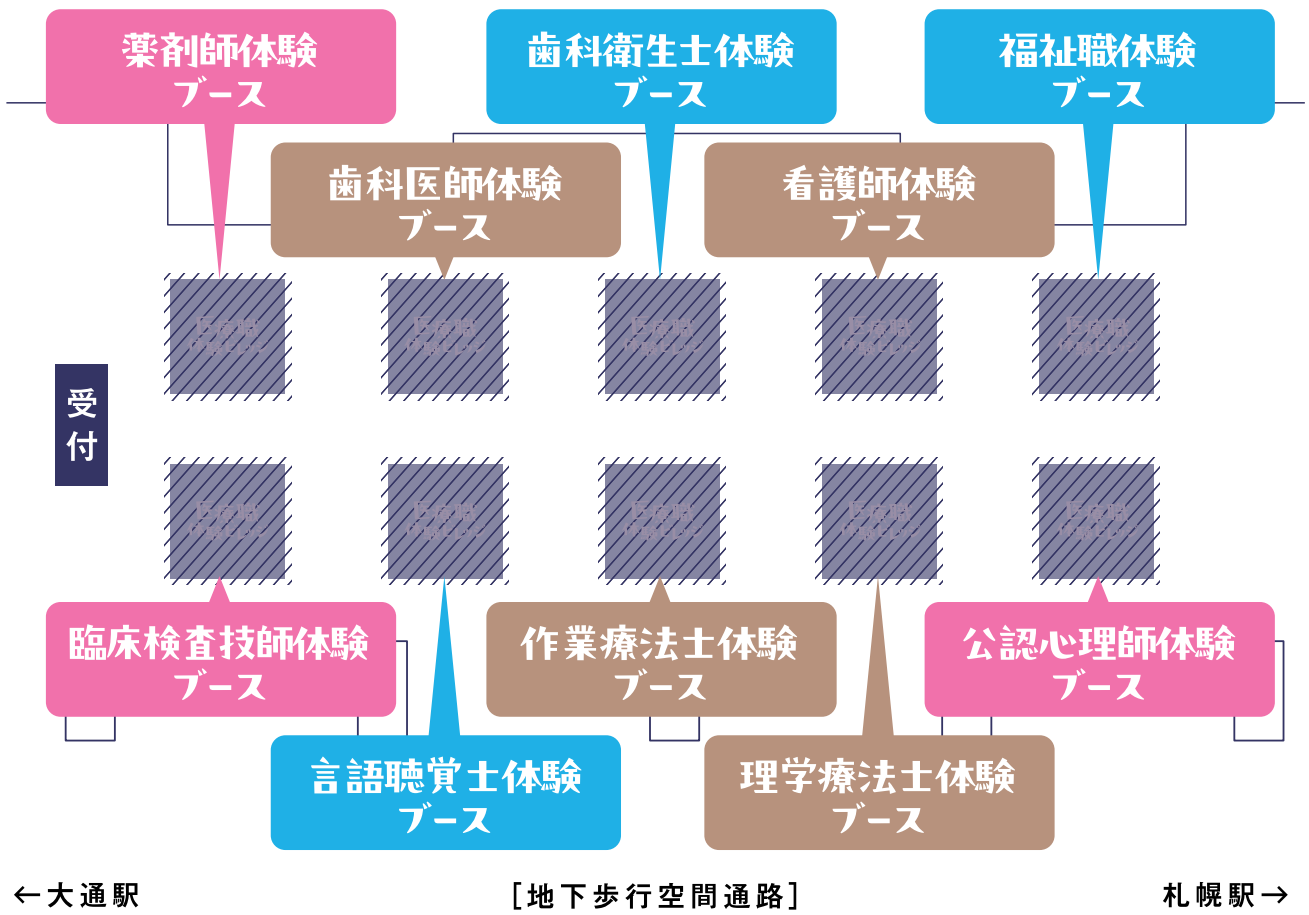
薬剤師体験
ブース

歯科衛生士体験
ブース

福祉職体験
ブース

歯科医師体験
ブース

看護師体験
ブース

受付

臨床検査技師体験
ブース

作業療法士体験
ブース

公認心理師体験
ブース

言語聴覚士体験
ブース

理学療法士体験
ブース

←大通駅

[地下歩行空間通路]

札幌駅→